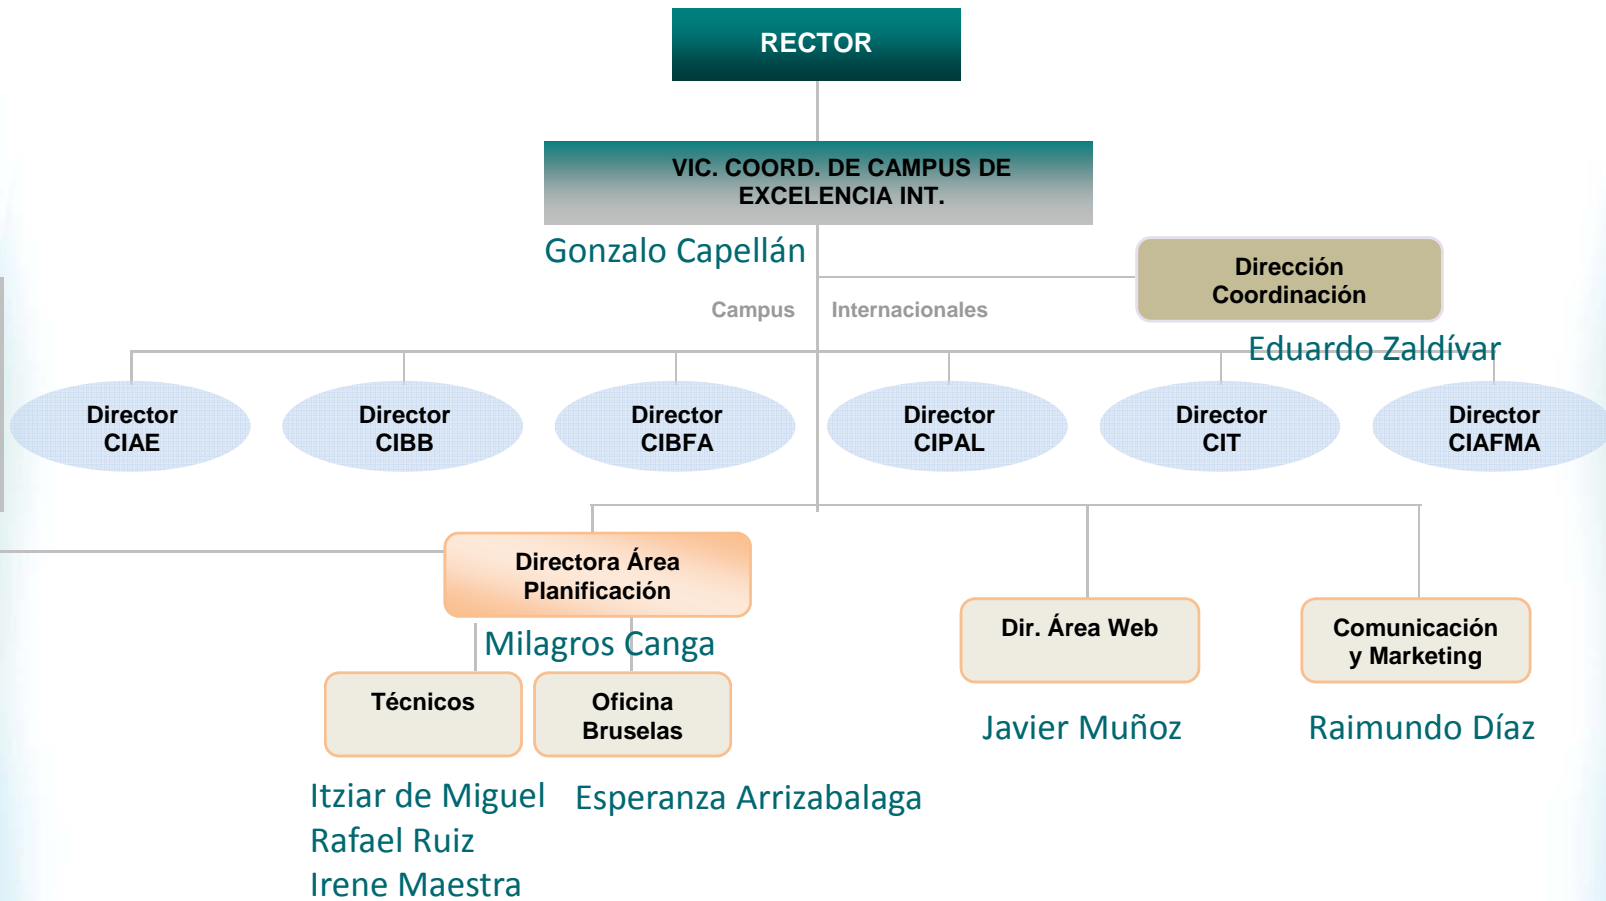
RECTOR

VIC. COORD. DE CAMPUS DE EXCELENCIA INT.

Gonzalo Capellán

Dirección Coordinación

Eduardo Zaldívar

Campus Internacionales

Director CIAE

Director CIBB

Director CIBFA

Director CIPAL

Director CIT

Director CIAFMA

Directora Área Planificación

Milagros Canga

Dir. Área Web

Comunicación y Marketing

Técnicos

Oficina Bruselas

Javier Muñoz

Raimundo Díaz

Itziar de Miguel
Rafael Ruiz
Irene Maestra

Esperanza Arrizabalaga